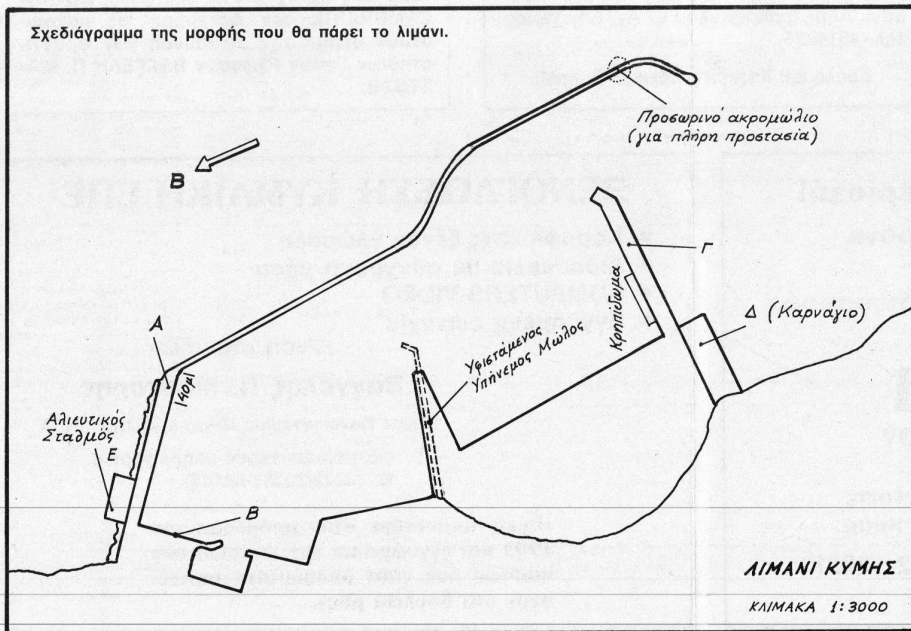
Σχεδιάγραμμα της μορφής που θα πάρει το λιμάνι.

Β

Προσωρινό ακρομώλιο (για πλήρη προστασία)

Γ

Κρηπίδωμα

Δ (Καρνάγιο)

Υφιστάμενος Υπήνεμος Μώλος

Α

140μ

Αλιευτικός Σταθμός

Ε

Β

ΛΙΜΑΝΙ ΚΥΜΗΣ

ΚΛΙΜΑΚΑ 1:3000